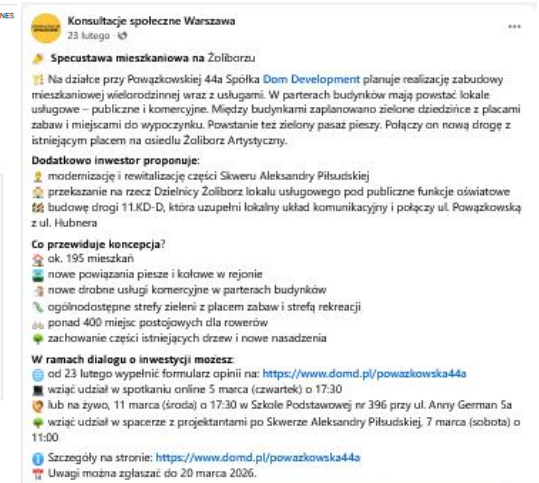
NES

Konsultacje społeczne Warszawa
23 lutego ·

Specustawa mieszkaniowa na Żoliborzu

Na działce przy Powązkowskiej 44a Spółka Dom Development planuje realizację zabudowy mieszkaniowej wielorodzinnej wraz z usługami. W parterach budynków mają powstać lokale usługowe – publiczne i komercyjne. Między budynkami zaplanowano zielone dziedzińce z placami zabaw i miejscami do wypoczynku. Powstanie też zielony pasaż pieszy. Połączy on nową drogę z istniejącym placem na osiedlu Żoliborz Artystyczny.

Dodatkowo inwestor proponuje:
modernizację i rewitalizację części Skweru Aleksandry Piłsudskiej
przekazanie na rzecz Dzielnicy Żoliborz lokalu usługowego pod publiczne funkcje oświatowe
budowę drogi 11.KD-D, która uzupełni lokalny układ komunikacyjny i połączy ul. Powązkowską z ul. Hubnera

Co przewiduje koncepcja?
ok. 195 mieszkań
nowe powiązania piesze i kołowe w rejonie
nowe drobne usługi komercyjne w parterach budynków
ogólnodostępne strefy zieleni z placem zabaw i strefą rekreacji
ponad 400 miejsc postojowych dla rowerów
zachowanie części istniejących drzew i nowe nasadzenia

W ramach dialogu o inwestycji możesz:
od 23 lutego wypełnić formularz opinii na: https://www.domd.pl/powazkowska44a
wziąć udział w spotkaniu online 5 marca (czwartek) o 17:30
lub na żywo, 11 marca (środa) o 17:30 w Szkole Podstawowej nr 396 przy ul. Anny German 5a
wziąć udział w spacerze z projektantami po Skwerze Aleksandry Piłsudskiej, 7 marca (sobota) o 11:00

Szczegóły na stronie: https://www.domd.pl/powazkowska44a
Uwagi można zgłaszać do 20 marca 2026.